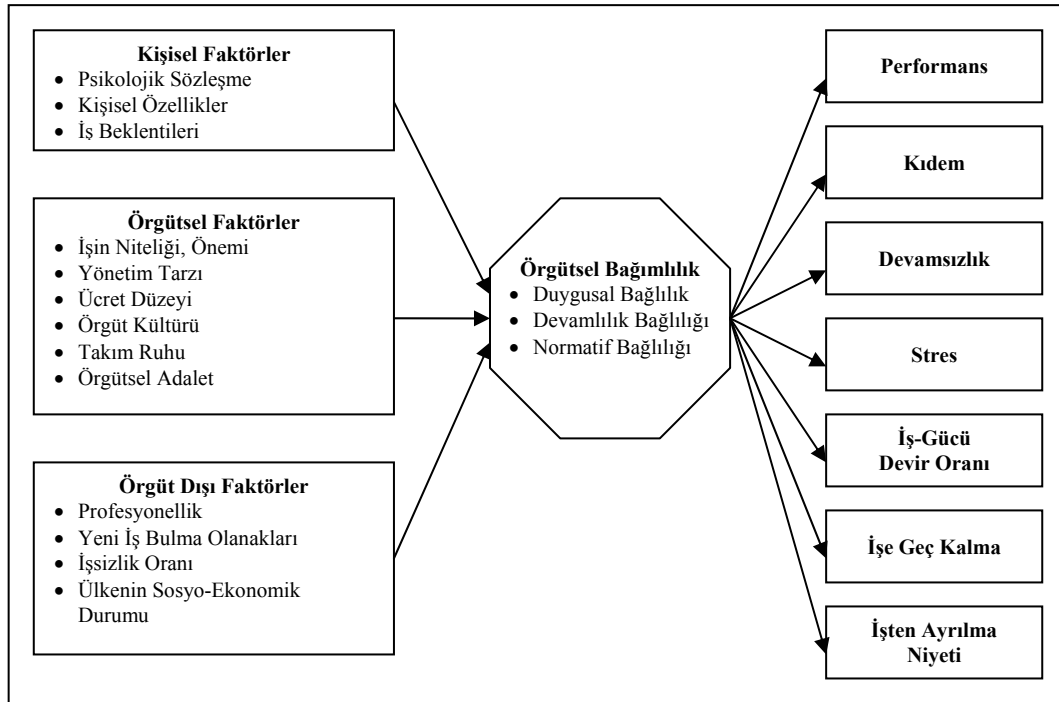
**Kişisel Faktörler**
- Psikolojik Sözleşme
- Kişisel Özellikler
- İş Beklentileri

**Örgütsel Faktörler**
- İşin Niteliği, Önemi
- Yönetim Tarzı
- Ücret Düzeyi
- Örgüt Kültürü
- Takım Ruhu
- Örgütsel Adalet

**Örgüt Dışı Faktörler**
- Profesyonellik
- Yeni İş Bulma Olanakları
- İşsizlik Oranı
- Ülkenin Sosyo-Ekonomik Durumu

**Örgütsel Bağımlılık**
- Duygusal Bağlılık
- Devamlılık Bağlılığı
- Normatif Bağlılığı

**Performans**

**Kıdem**

**Devamsızlık**

**Stres**

**İş-Gücü Devir Oranı**

**İşe Geç Kalma**

**İşten Ayrılma Niyeti**